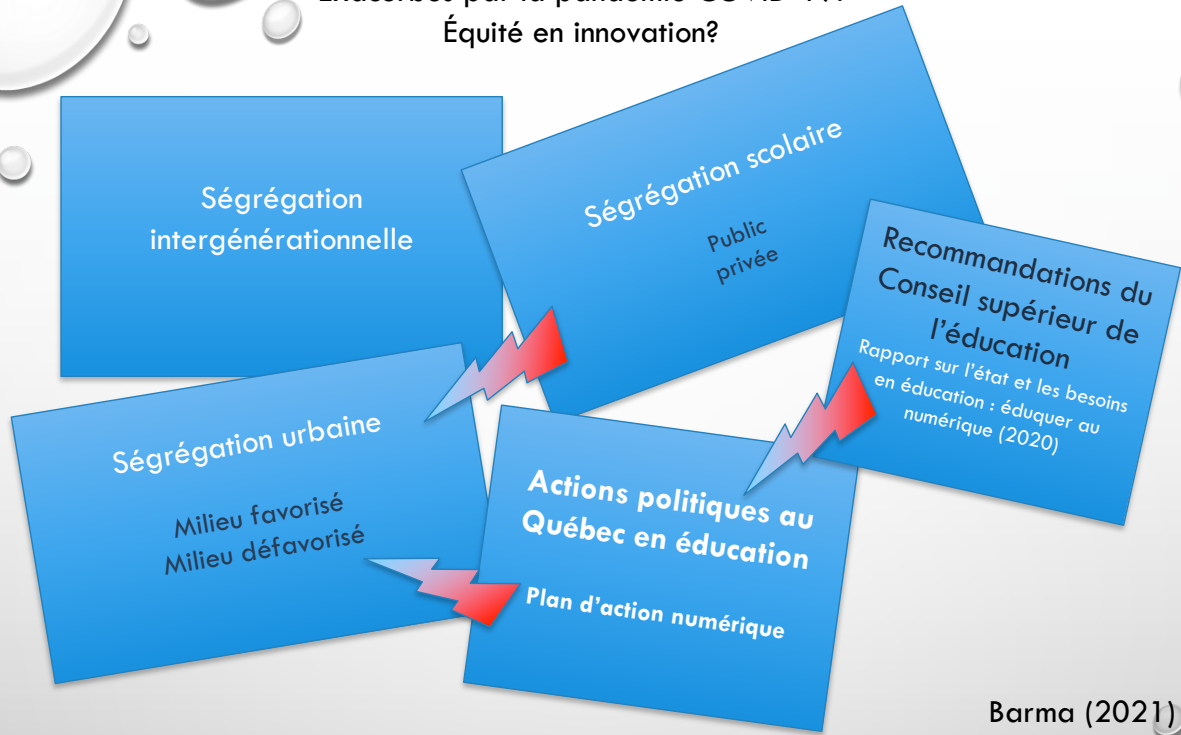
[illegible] par la pandémie COVID-19?
Équité en innovation?

Ségrégation intergénérationnelle

Ségrégation scolaire

Public
privée

Recommandations du Conseil supérieur de l'éducation

Rapport sur l'état et les besoins en éducation : éduquer au numérique (2020)

Ségrégation urbaine

Milieu favorisé
Milieu défavorisé

Actions politiques au Québec en éducation

Plan d'action numérique

Barma (2021)